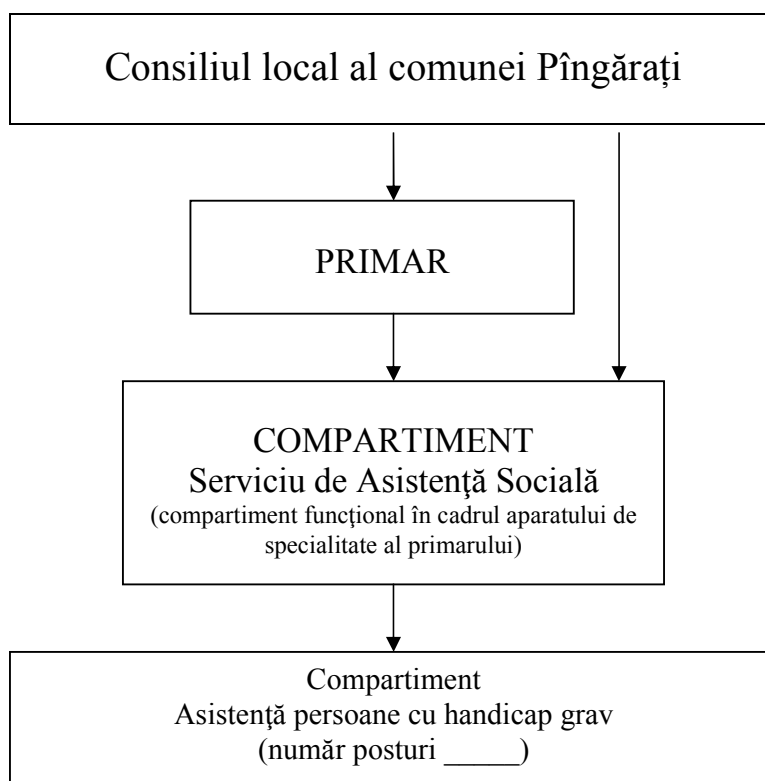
Consiliul local al comunei Pîngărați

PRIMAR

COMPARTIMENT
Serviciu de Asistenţă Socială
(compartiment funcţional în cadrul aparatului de specialitate al primarului)

Compartiment
Asistenţă persoane cu handicap grav
(număr posturi _____)